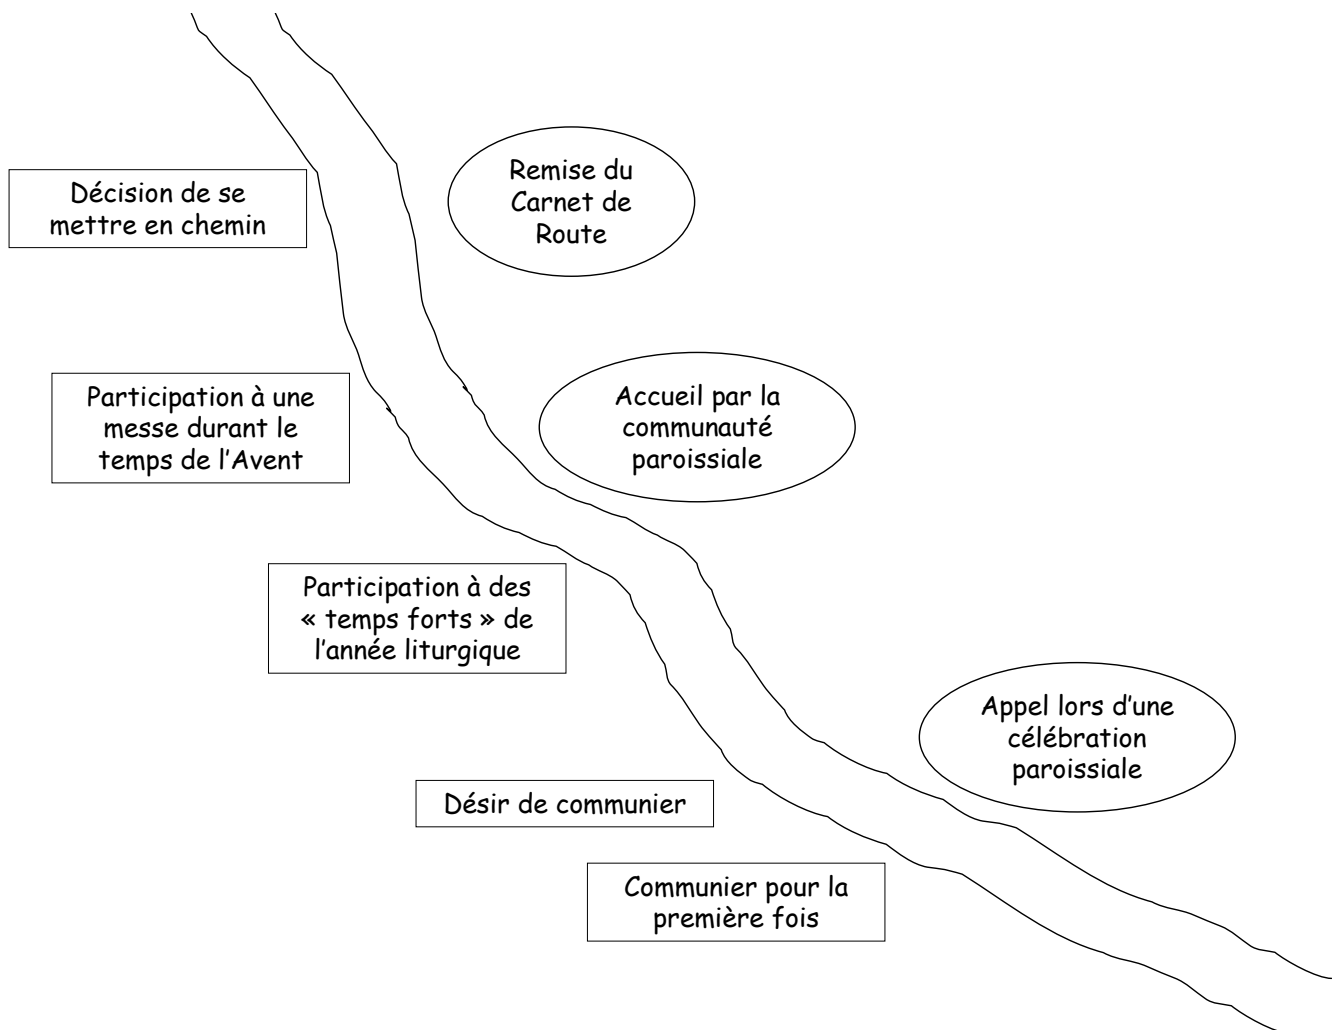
Décision de se mettre en chemin

Remise du Carnet de Route

Participation à une messe durant le temps de l'Avent

Accueil par la communauté paroissiale

Participation à des « temps forts » de l'année liturgique

Appel lors d'une célébration paroissiale

Désir de communier

Communier pour la première fois